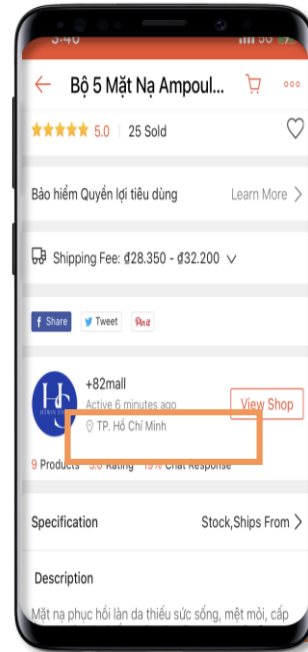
3:40

Bộ 5 Mặt Nạ Ampoul

5.0 | 25 Sold

Bảo hiểm Quyền lợi tiêu dùng

Learn More

Shipping Fee: đ28.350 - đ32.200

Share

Tweet

Pin it

HS

+82mall

Active 6 minutes ago

View Shop

TP. Hồ Chí Minh

9 Products 5.0 Rating 19% Chat Response

Specification

Stock,Ships From

Description

Mặt nạ phục hồi làn da thiếu sức sống, mệt mỏi, cấp